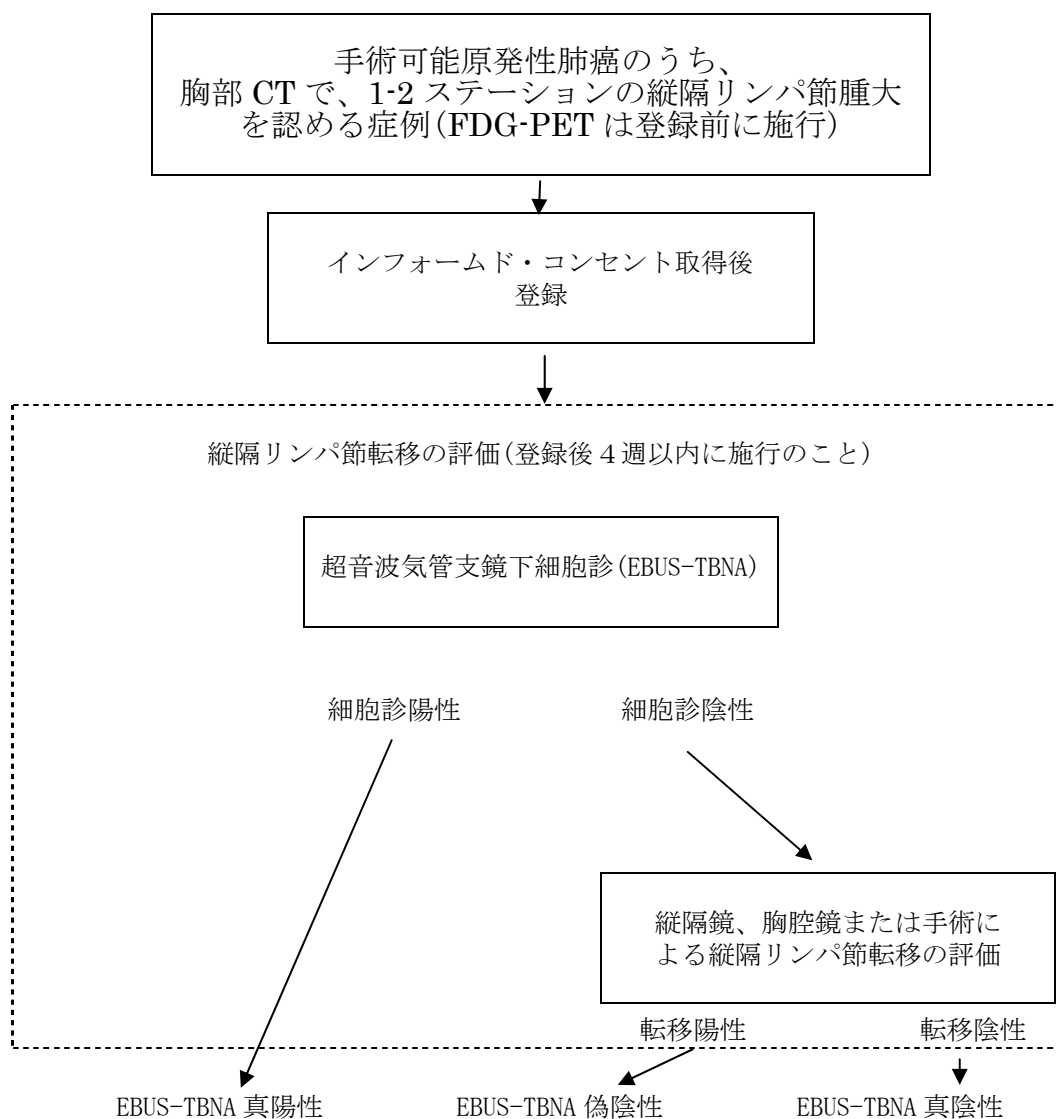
手術可能原発性肺癌のうち、
胸部 CT で、1-2 ステーションの縦隔リンパ節腫大を認める症例(FDG-PET は登録前に施行)

インフォームド・コンセント取得後
登録

縦隔リンパ節転移の評価(登録後 4 週以内に施行のこと)

超音波気管支鏡下細胞診(EBUS-TBNA)

細胞診陽性

細胞診陰性

縦隔鏡、胸腔鏡または手術による縦隔リンパ節転移の評価

転移陽性

転移陰性

EBUS-TBNA 真陽性

EBUS-TBNA 偽陰性

EBUS-TBNA 真陰性